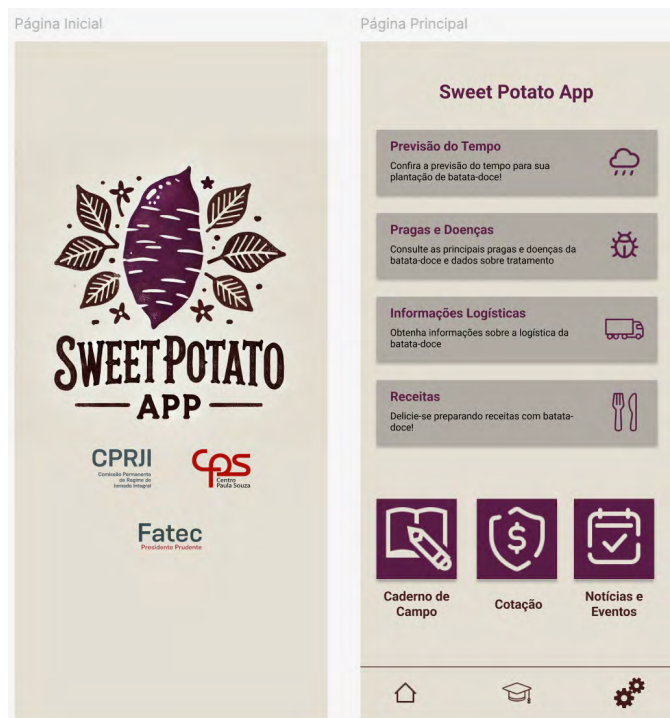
Página Inicial

SWEET POTATO
APP

CPRJI
Comissão Permanente de Regime de Jornada Integral

CPS
Centro Paula Souza

Fatec
Presidente Prudente

Página Principal

Sweet Potato App

Previsão do Tempo
Confira a previsão do tempo para sua plantação de batata-doce!

Pragas e Doenças
Consulte as principais pragas e doenças da batata-doce e dados sobre tratamento

Informações Logísticas
Obtenha informações sobre a logística da batata-doce

Receitas
Delicie-se preparando receitas com batata-doce!

Caderno de Campo

Cotação

Notícias e Eventos